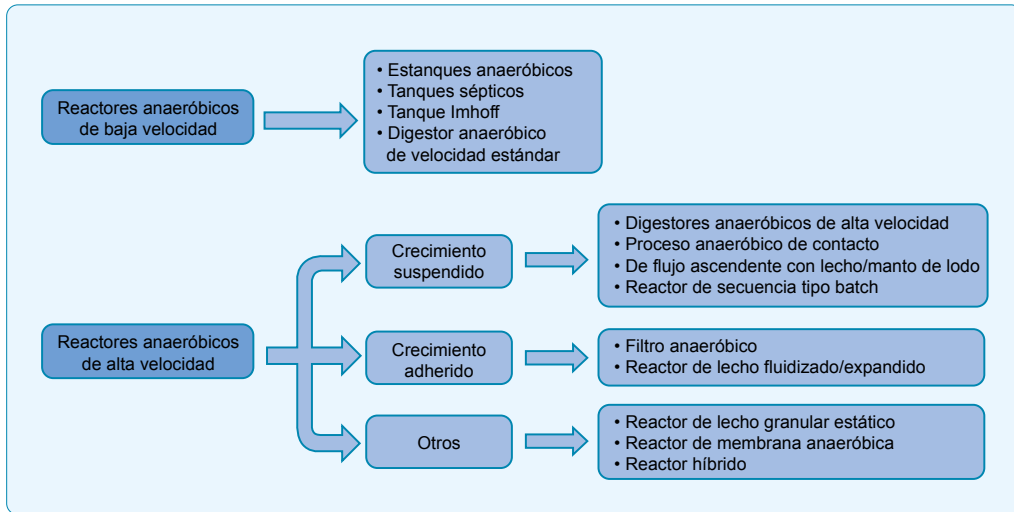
Reactores anaeróbicos de baja velocidad

• Estanques anaeróbicos
• Tanques sépticos
• Tanque Imhoff
• Digestor anaeróbico de velocidad estándar

Reactores anaeróbicos de alta velocidad

Crecimiento suspendido

• Digestores anaeróbicos de alta velocidad
• Proceso anaeróbico de contacto
• De flujo ascendente con lecho/manto de lodo
• Reactor de secuencia tipo batch

Crecimiento adherido

• Filtro anaeróbico
• Reactor de lecho fluidizado/expandido

Otros

• Reactor de lecho granular estático
• Reactor de membrana anaeróbica
• Reactor híbrido